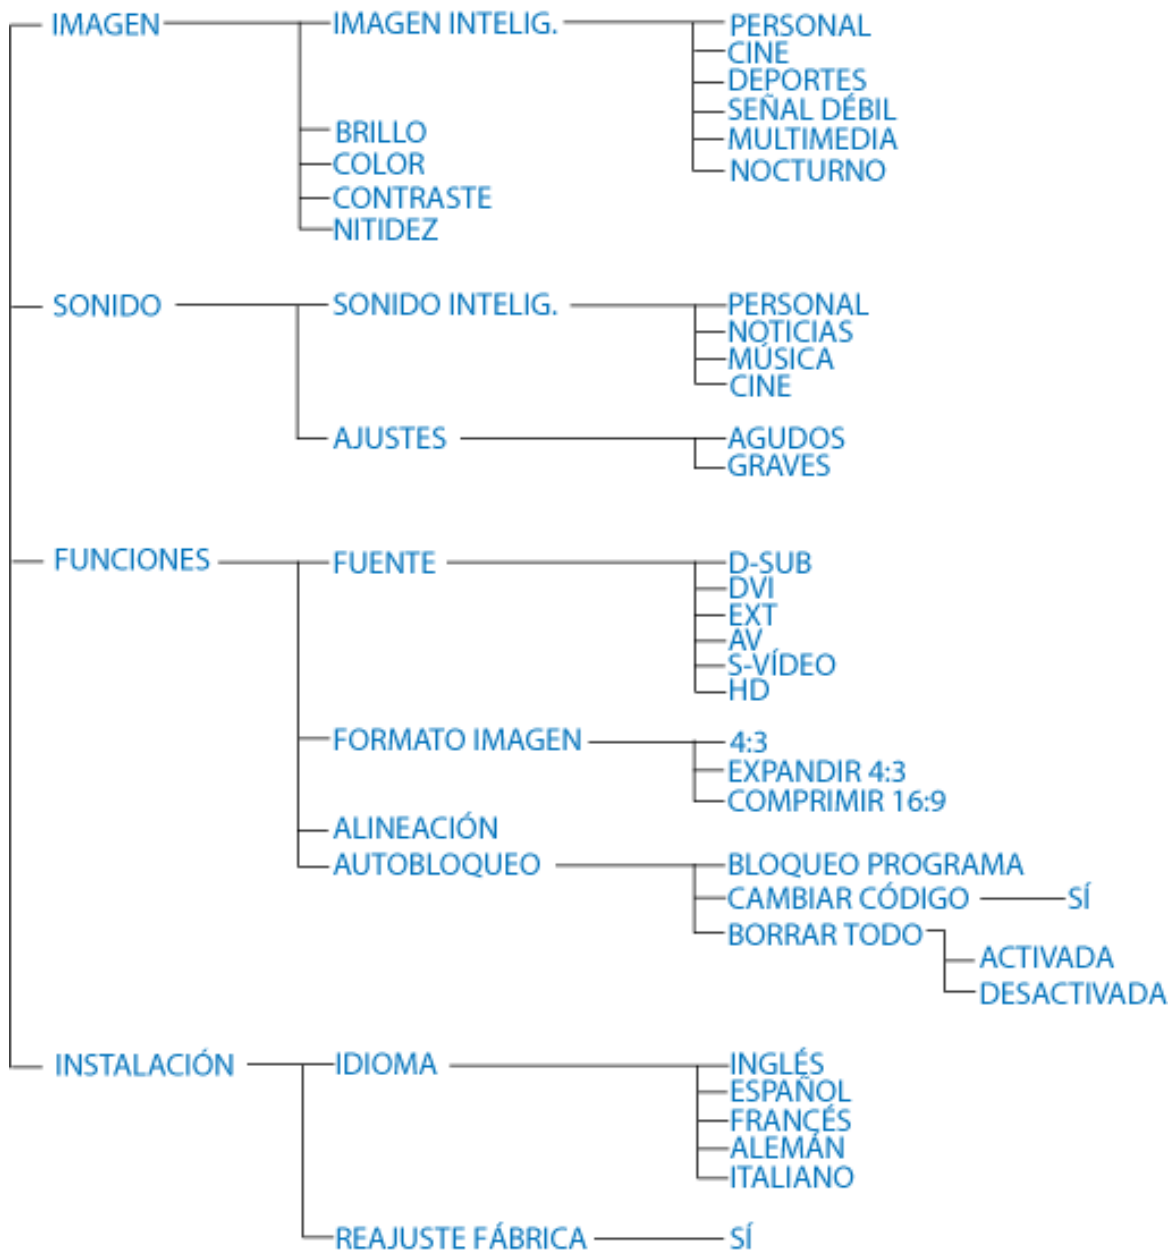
IMAGEN
IMAGEN INTELIG.
PERSONAL
CINE
DEPORTES
SEÑAL DÉBIL
MULTIMEDIA
NOCTURNO
BRILLO
COLOR
CONTRASTE
NITIDEZ

SONIDO
SONIDO INTELIG.
PERSONAL
NOTICIAS
MÚSICA
CINE
AJUSTES
AGUDOS
GRAVES

FUNCIONES
FUENTE
D-SUB
DVI
EXT
AV
S-VÍDEO
HD
FORMATO IMAGEN
4:3
EXPANDIR 4:3
COMPRIMIR 16:9
ALINEACIÓN
AUTOBLOQUEO
BLOQUEO PROGRAMA
CAMBIAR CÓDIGO
SÍ
BORRAR TODO
ACTIVADA
DESACTIVADA

INSTALACIÓN
IDIOMA
INGLÉS
ESPAÑOL
FRANCÉS
ALEMÁN
ITALIANO
REAJUSTE FÁBRICA
SÍ